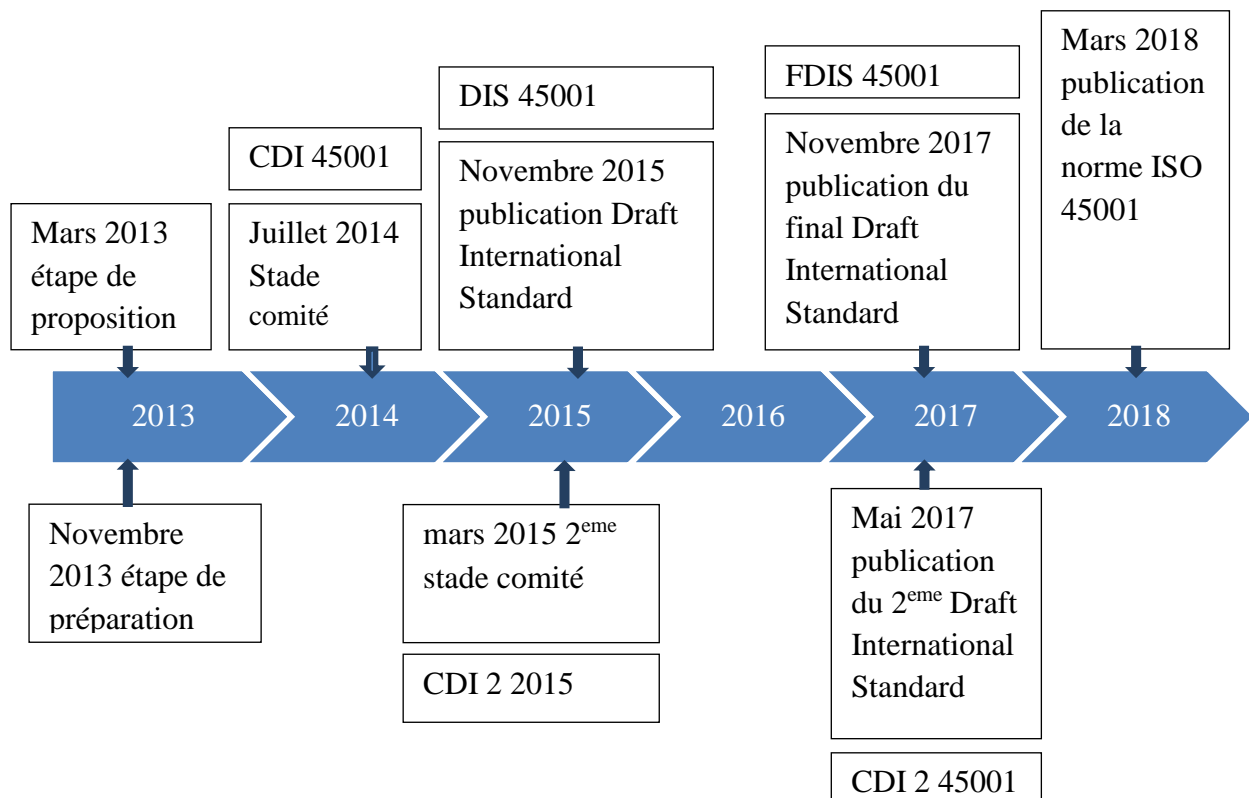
Mars 2013 étape de proposition

CDI 45001

Juillet 2014 Stade comité

DIS 45001

Novembre 2015 publication Draft International Standard

FDIS 45001

Novembre 2017 publication du final Draft International Standard

Mars 2018 publication de la norme ISO 45001

2013

2014

2015

2016

2017

2018

Novembre 2013 étape de préparation

mars 2015 2$^{eme}$ stade comité

CDI 2 2015

Mai 2017 publication du 2$^{eme}$ Draft International Standard

CDI 2 45001